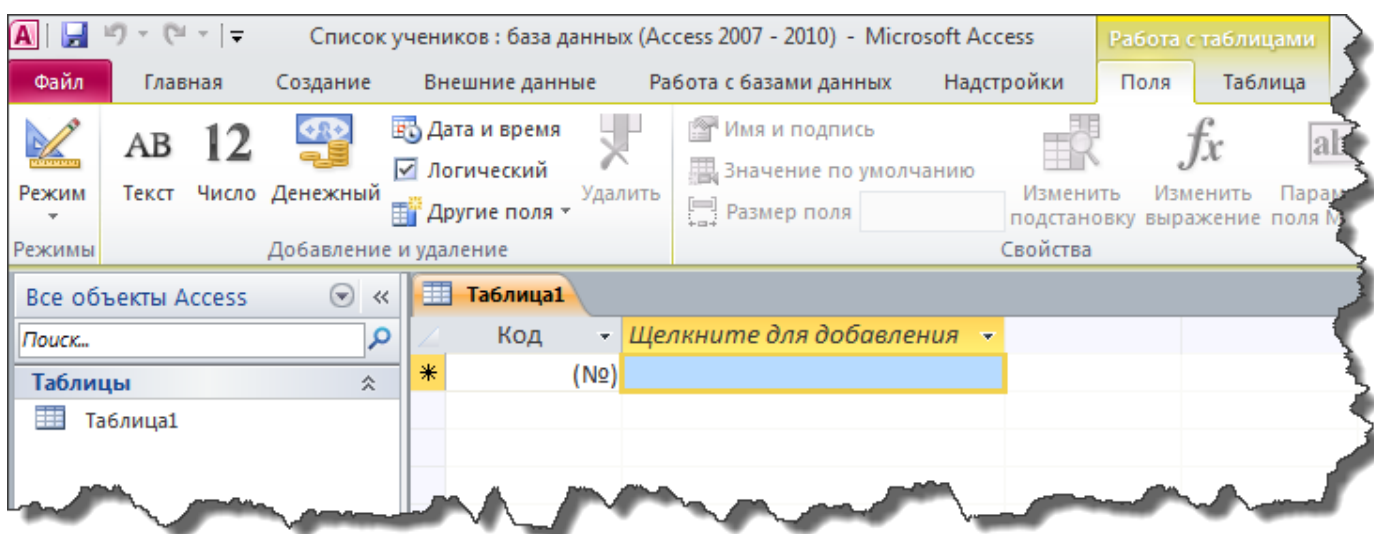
A

Список учеников : база данных (Access 2007 - 2010) - Microsoft Access

Работа с таблицами

Файл Главная Создание Внешние данные Работа с базами данных Надстройки Поля Таблица

Режим

Режимы

AB Текст

12 Число

Денежный

Дата и время

Логический

Другие поля

Удалить

Добавление и удаление

Имя и подпись

Значение по умолчанию

Размер поля

Изменить подстановку

$fx$ Изменить выражение

Парам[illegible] поля М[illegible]

Свойства

Все объекты Access

Поиск...

Таблицы

Таблица1

Таблица1

| | Код | Щелкните для добавления |
|---|---|---|
| * | (№) | |